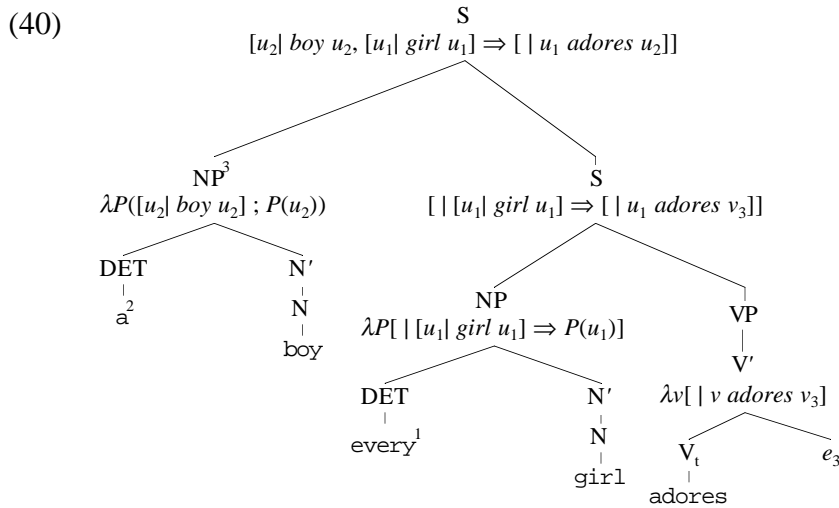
(40)

S
$[u_2|\ boy\ u_2,\ [u_1|\ girl\ u_1] \Rightarrow [\ |\ u_1\ adores\ u_2]]$

$NP^3$
$\lambda P([u_2|\ boy\ u_2]\ ;\ P(u_2))$

S
$[\ |\ [u_1|\ girl\ u_1] \Rightarrow [\ |\ u_1\ adores\ v_3]]$

DET
$a^2$

N′
N
boy

NP
$\lambda P[\ |\ [u_1|\ girl\ u_1] \Rightarrow P(u_1)]$

VP
V′
$\lambda v[\ |\ v\ adores\ v_3]$

DET
$every^1$

N′
N
girl

$V_t$
adores

$e_3$